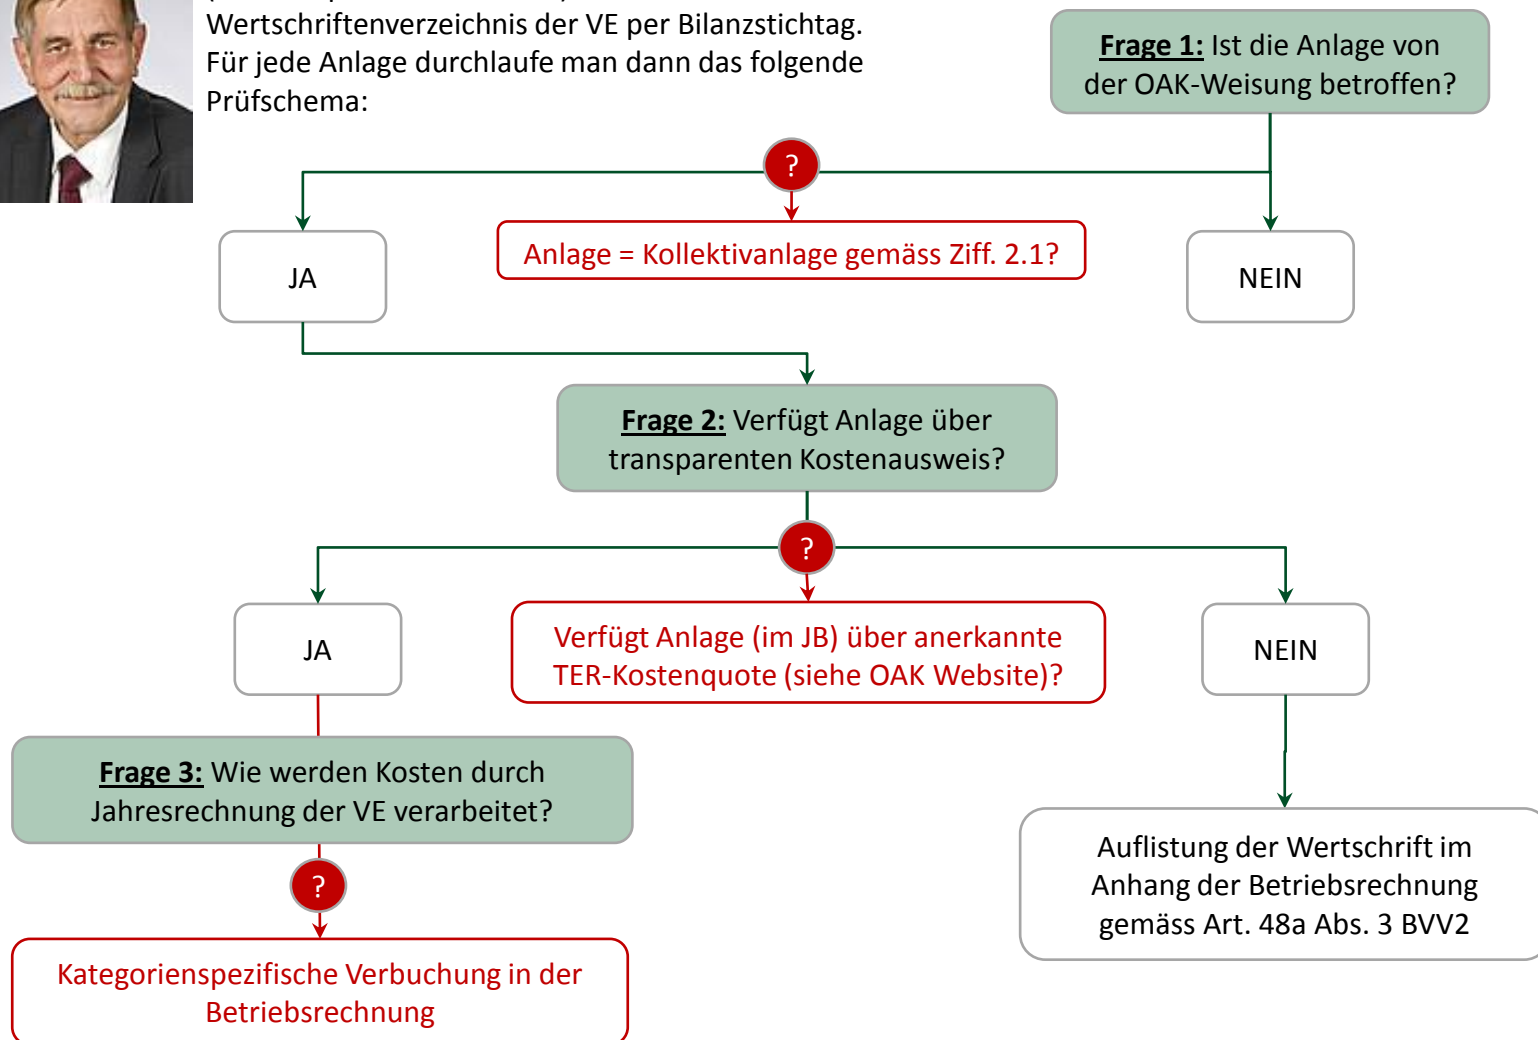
Wertschriftenverzeichnis der VE per Bilanzstichtag. Für jede Anlage durchlaufe man dann das folgende Prüfschema:

Frage 1: Ist die Anlage von der OAK-Weisung betroffen?

?

Anlage = Kollektivanlage gemäss Ziff. 2.1?

JA

NEIN

Frage 2: Verfügt Anlage über transparenten Kostenausweis?

?

Verfügt Anlage (im JB) über anerkannte TER-Kostenquote (siehe OAK Website)?

JA

NEIN

Frage 3: Wie werden Kosten durch Jahresrechnung der VE verarbeitet?

?

Kategorienspezifische Verbuchung in der Betriebsrechnung

Auflistung der Wertschrift im Anhang der Betriebsrechnung gemäss Art. 48a Abs. 3 BVV2